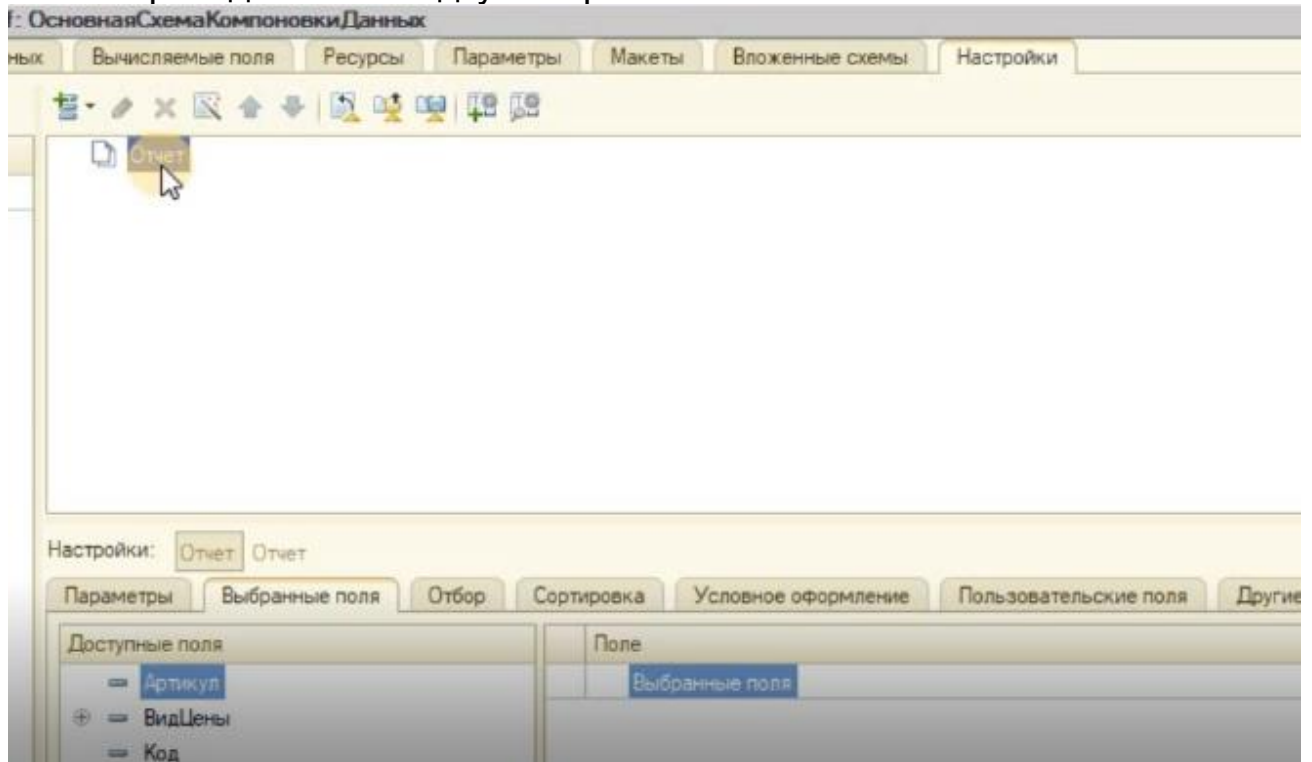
f: ОсновнаяСхемаКомпоновкиДанных

ных | Вычисляемые поля | Ресурсы | Параметры | Макеты | Вложенные схемы | Настройки

Отчет

Настройки: Отчет Отчет

Параметры | Выбранные поля | Отбор | Сортировка | Условное оформление | Пользовательские поля | Другие

| Доступные поля | Поле |
|---|---|
| Артикул | Выбранные поля |
| ВидЦены | |
| Код | |